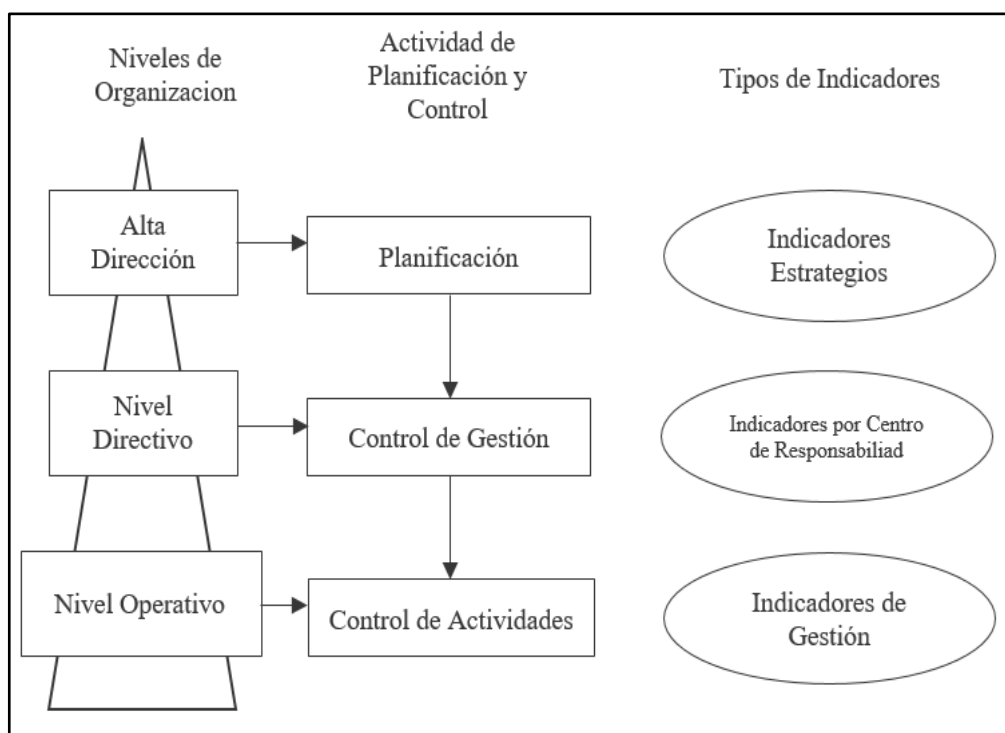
Niveles de Organizacion

Actividad de Planificación y Control

Tipos de Indicadores

Alta Dirección

Planificación

Indicadores Estrategios

Nivel Directivo

Control de Gestión

Indicadores por Centro de Responsabiliad

Nivel Operativo

Control de Actividades

Indicadores de Gestión